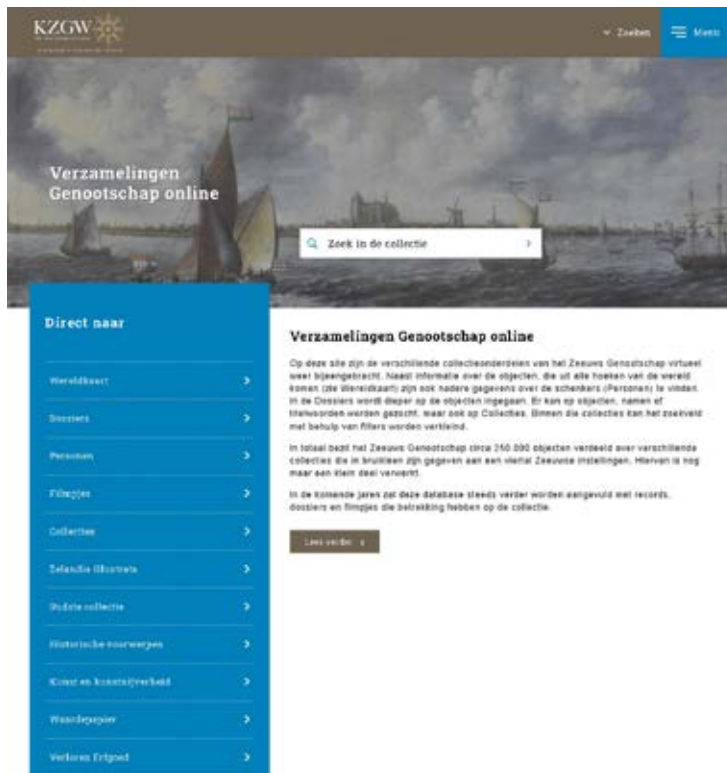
KZGW

Zoeken

Menu

Verzamelingen Genootschap online

Zoek in de collectie

Direct naar

Wereldkaart

Dossiers

Personen

Filmpjes

Collecties

Zelandia Illustrata

Stubbe collectie

Historische voorwerpen

Kunst en kunstnijverheid

Waardepapier

Verloren Erfgoed

Verzamelingen Genootschap online

Op deze site zijn de verschillende collectieonderdelen van het Zeeuws Genootschap virtueel weer bijeengebracht. Naast informatie over de objecten, die uit alle hoeken van de wereld komen (zie Wereldkaart) zijn ook nadere gegevens over de schenkers (Personen) te vinden. In de Dossiers wordt dieper op de objecten ingegaan. Er kan op objecten, namen of trefwoorden worden gezocht, maar ook op Collecties. Binnen die collecties kan het zoekveld met behulp van filters worden verfijnd.

In totaal bezit het Zeeuws Genootschap circa 250.000 objecten verdeeld over verschillende collecties die in bruikleen zijn gegeven aan een viertal Zeeuwse instellingen. Hiervan is nog maar een klein deel verwerkt.

In de komende jaren zal deze database steeds verder worden aangevuld met records, dossiers en filmpjes die betrekking hebben op de collectie.

Lees verder